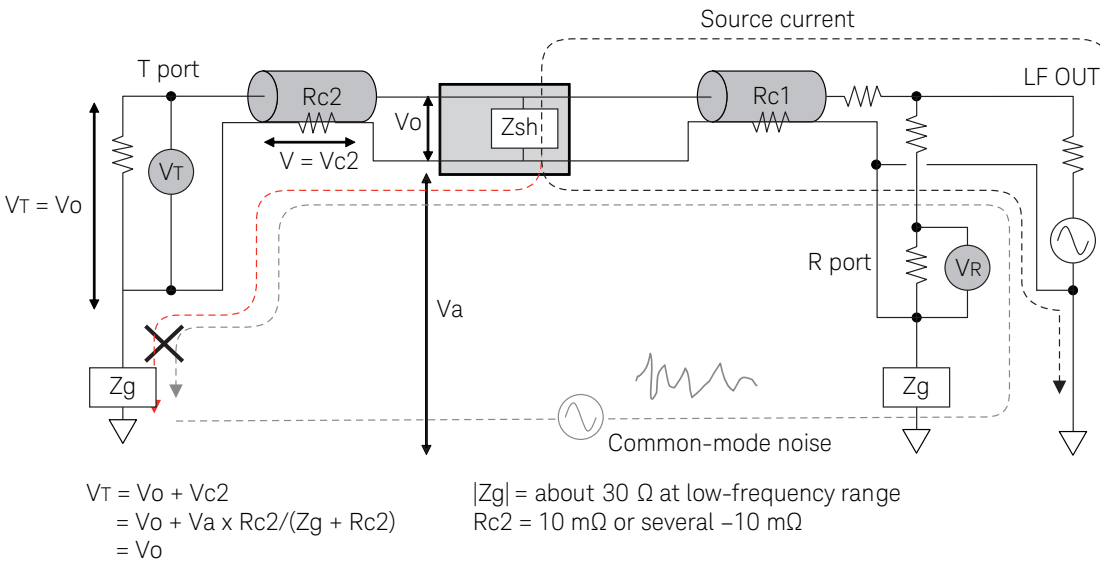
Source current

T port

Rc2

Vo

Zsh

Rc1

LF OUT

VT

V = Vc2

VT = Vo

R port

VR

Va

Zg

Zg

Common-mode noise

VT = Vo + Vc2
= Vo + Va x Rc2/(Zg + Rc2)
= Vo

|Zg| = about 30 Ω at low-frequency range
Rc2 = 10 mΩ or several –10 mΩ